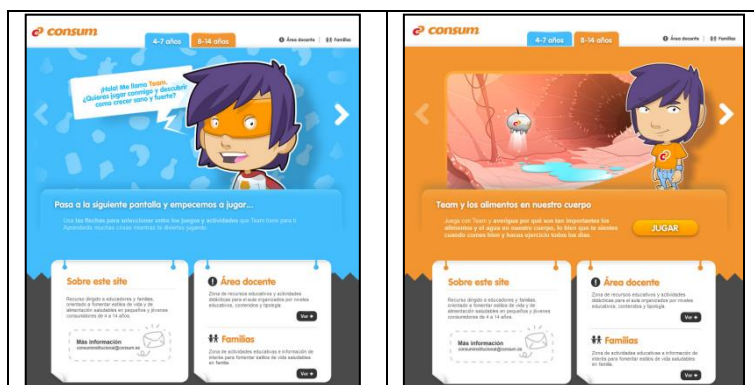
consum

4-7 años | 8-14 años

Área docente | Familias

¡Hola! Me llamo Team. ¿Quieres jugar conmigo y descubrir cómo crecer sano y fuerte?

Pasa a la siguiente pantalla y empecemos a jugar...

Usa las flechas para seleccionar entre los juegos y actividades que Team tiene para ti. Aprenderás muchas cosas mientras te diviertes jugando.

Sobre este site

Recurso dirigido a educadores y familias, orientado a fomentar estilos de vida y de alimentación saludables en pequeños y jóvenes consumidores de 4 a 14 años.

Más información
consumeducativo@consum.es

Área docente

Zona de recursos educativos y actividades didácticas para el aula organizados por niveles educativos, contenidos y tipología.

Ver

Familias

Zona de actividades educativas e información de interés para fomentar estilos de vida saludables en familia.

Ver

consum

4-7 años | 8-14 años

Área docente | Familias

Team y los alimentos en nuestro cuerpo

Juega con Team y averigua por qué son tan importantes los alimentos y el agua en nuestro cuerpo, lo bien que te sientes cuando comes bien y haces ejercicio todos los días.

JUGAR

Sobre este site

Recurso dirigido a educadores y familias, orientado a fomentar estilos de vida y de alimentación saludables en pequeños y jóvenes consumidores de 4 a 14 años.

Más información
consumeducativo@consum.es

Área docente

Zona de recursos educativos y actividades didácticas para el aula organizados por niveles educativos, contenidos y tipología.

Ver

Familias

Zona de actividades educativas e información de interés para fomentar estilos de vida saludables en familia.

Ver